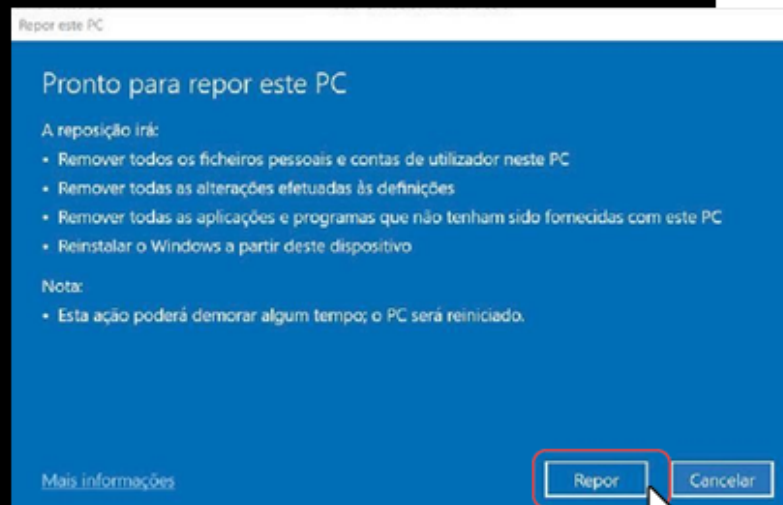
Repor este PC

Pronto para repor este PC

A reposição irá:

• Remover todos os ficheiros pessoais e contas de utilizador neste PC
• Remover todas as alterações efetuadas às definições
• Remover todas as aplicações e programas que não tenham sido fornecidas com este PC
• Reinstalar o Windows a partir deste dispositivo

Nota:

• Esta ação poderá demorar algum tempo; o PC será reiniciado.

Mais informações

Repor

Cancelar